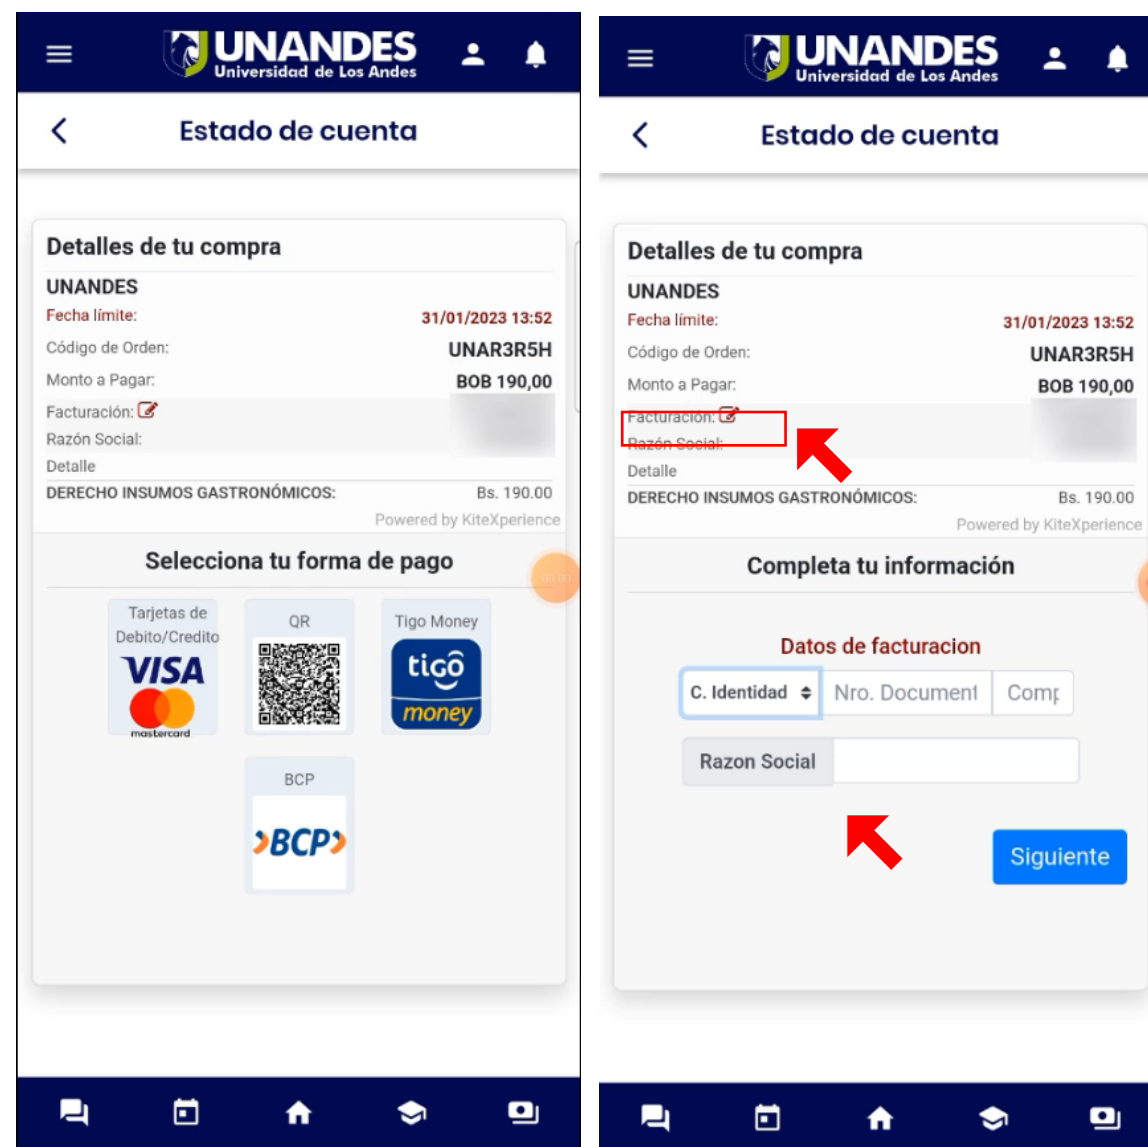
UNANDES
Universidad de Los Andes

Estado de cuenta

Detalles de tu compra
UNANDES
Fecha límite: 31/01/2023 13:52
Código de Orden: UNAR3R5H
Monto a Pagar: BOB 190,00
Facturación:
Razón Social:
Detalle
DERECHO INSUMOS GASTRONÓMICOS: Bs. 190.00
Powered by KiteXperience

Selecciona tu forma de pago

Tarjetas de Debito/Credito
VISA
mastercard

QR

Tigo Money
tigo money

BCP
BCP

UNANDES
Universidad de Los Andes

Estado de cuenta

Detalles de tu compra
UNANDES
Fecha límite: 31/01/2023 13:52
Código de Orden: UNAR3R5H
Monto a Pagar: BOB 190,00
Facturación:
Razón Social:
Detalle
DERECHO INSUMOS GASTRONÓMICOS: Bs. 190.00
Powered by KiteXperience

Completa tu información

Datos de facturacion
C. Identidad
Nro. Document
Comp
Razon Social
Siguiente